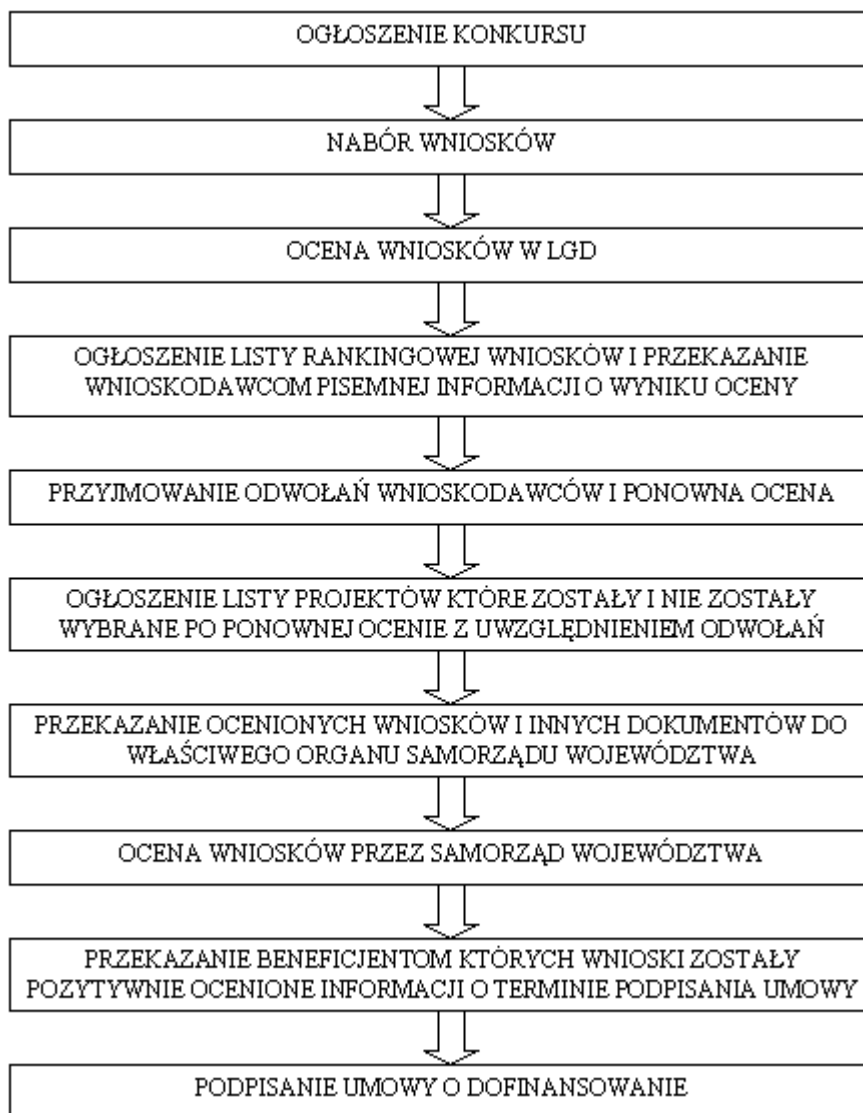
OGŁOSZENIE KONKURSU

NABÓR WNIOSKÓW

OCENA WNIOSKÓW W LGD

OGŁOSZENIE LISTY RANKINGOWEJ WNIOSKÓW I PRZEKAZANIE WNIOSKODAWCOM PISEMNEJ INFORMACJI O WYNIKU OCENY

PRZYJMOWANIE ODWOŁAŃ WNIOSKODAWCÓW I PONOWNA OCENA

OGŁOSZENIE LISTY PROJEKTÓW KTÓRE ZOSTAŁY I NIE ZOSTAŁY WYBRANE PO PONOWNEJ OCENIE Z UWZGLĘDNIENIEM ODWOŁAŃ

PRZEKAZANIE OCENIONYCH WNIOSKÓW I INNYCH DOKUMENTÓW DO WŁAŚCIWEGO ORGANU SAMORZĄDU WOJEWÓDZTWA

OCENA WNIOSKÓW PRZEZ SAMORZĄD WOJEWÓDZTWA

PRZEKAZANIE BENEFICJENTOM KTÓRYCH WNIOSKI ZOSTAŁY POZYTYWNIE OCENIONE INFORMACJI O TERMINIE PODPISANIA UMOWY

PODPISANIE UMOWY O DOFINANSOWANIE